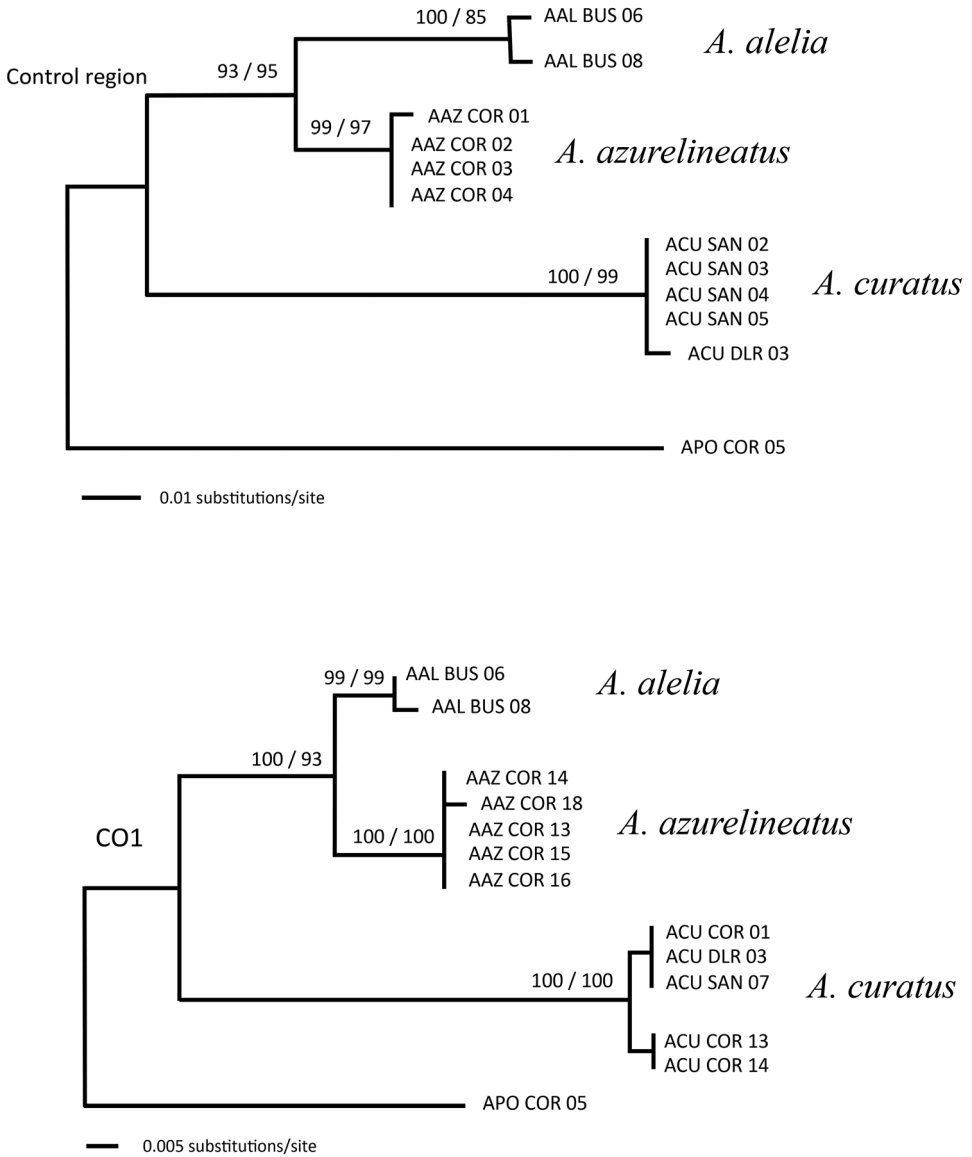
Control region

100 / 85
AAL BUS 06
AAL BUS 08
A. alelia

93 / 95

99 / 97
AAZ COR 01
AAZ COR 02
AAZ COR 03
AAZ COR 04
A. azurelineatus

100 / 99
ACU SAN 02
ACU SAN 03
ACU SAN 04
ACU SAN 05
ACU DLR 03
A. curatus

APO COR 05

0.01 substitutions/site

CO1

99 / 99
AAL BUS 06
AAL BUS 08
A. alelia

100 / 93

100 / 100
AAZ COR 14
AAZ COR 18
AAZ COR 13
AAZ COR 15
AAZ COR 16
A. azurelineatus

100 / 100
ACU COR 01
ACU DLR 03
ACU SAN 07
ACU COR 13
ACU COR 14
A. curatus

APO COR 05

0.005 substitutions/site